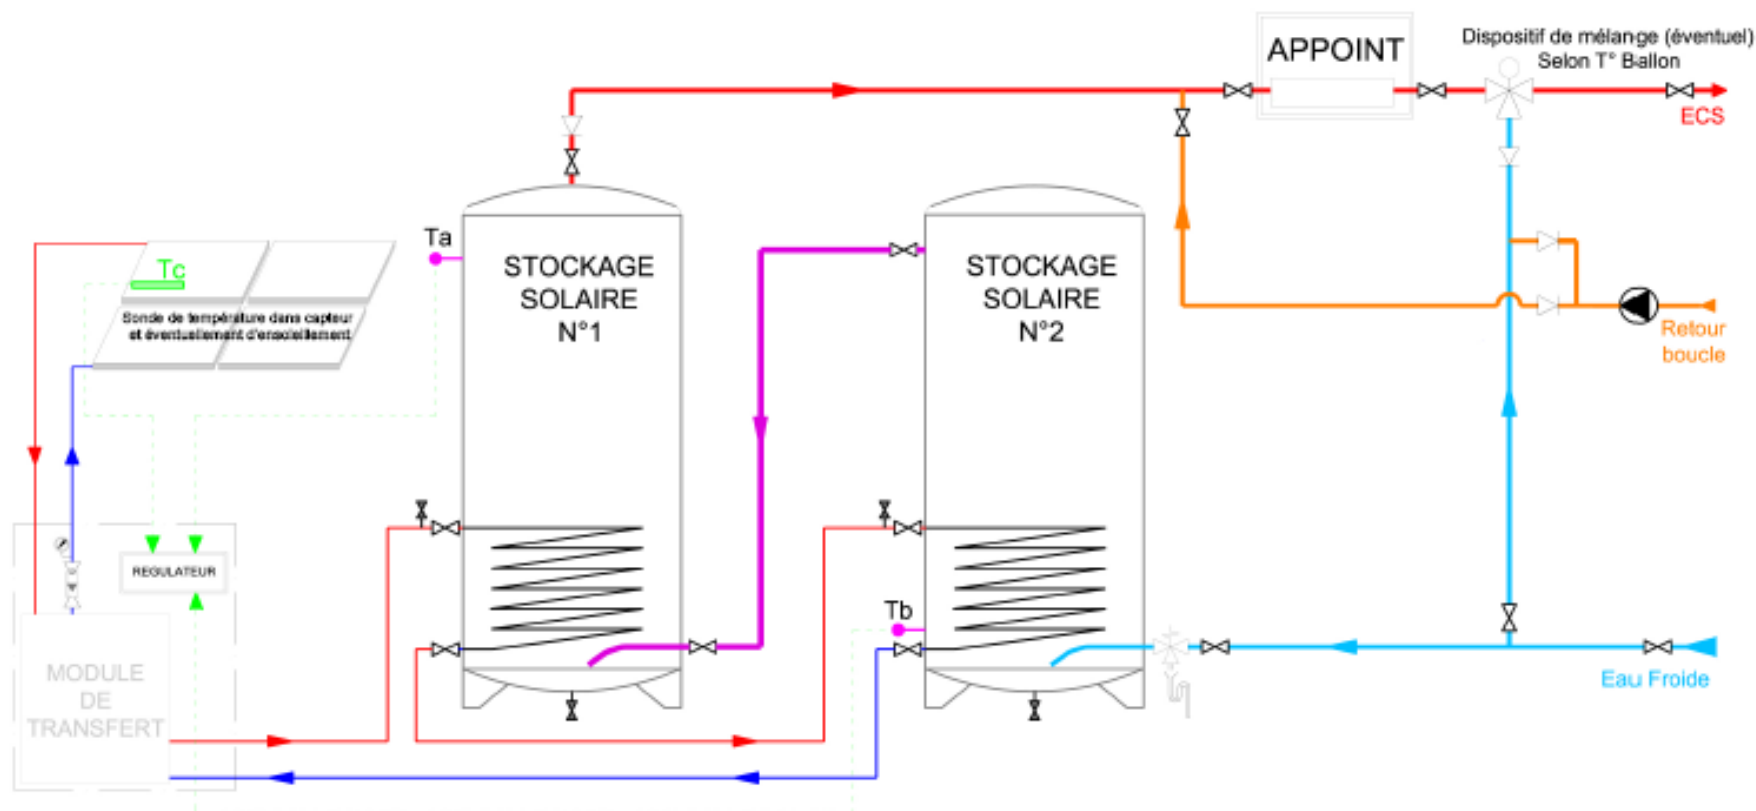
APPOINT

Dispositif de mélange (éventuel)
Selon T° Ballon

ECS

Tc

Sonde de température dans capteur et éventuellement d'ensoleillement

Ta

STOCKAGE SOLAIRE N°1

STOCKAGE SOLAIRE N°2

Retour boucle

REGULATEUR

MODULE DE TRANSFERT

Tb

Eau Froide